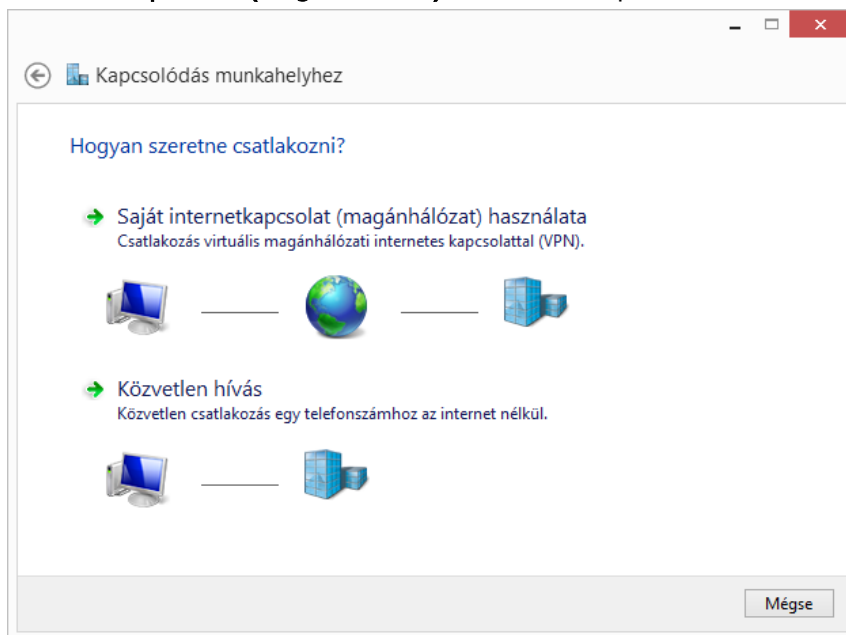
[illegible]

Kapcsolódás munkahelyhez

Hogyan szeretne csatlakozni?

Saját internetkapcsolat (magánhálózat) használata
Csatlakozás virtuális magánhálózati internetes kapcsolattal (VPN).

Közvetlen hívás
Közvetlen csatlakozás egy telefonszámhoz az internet nélkül.

Mégse